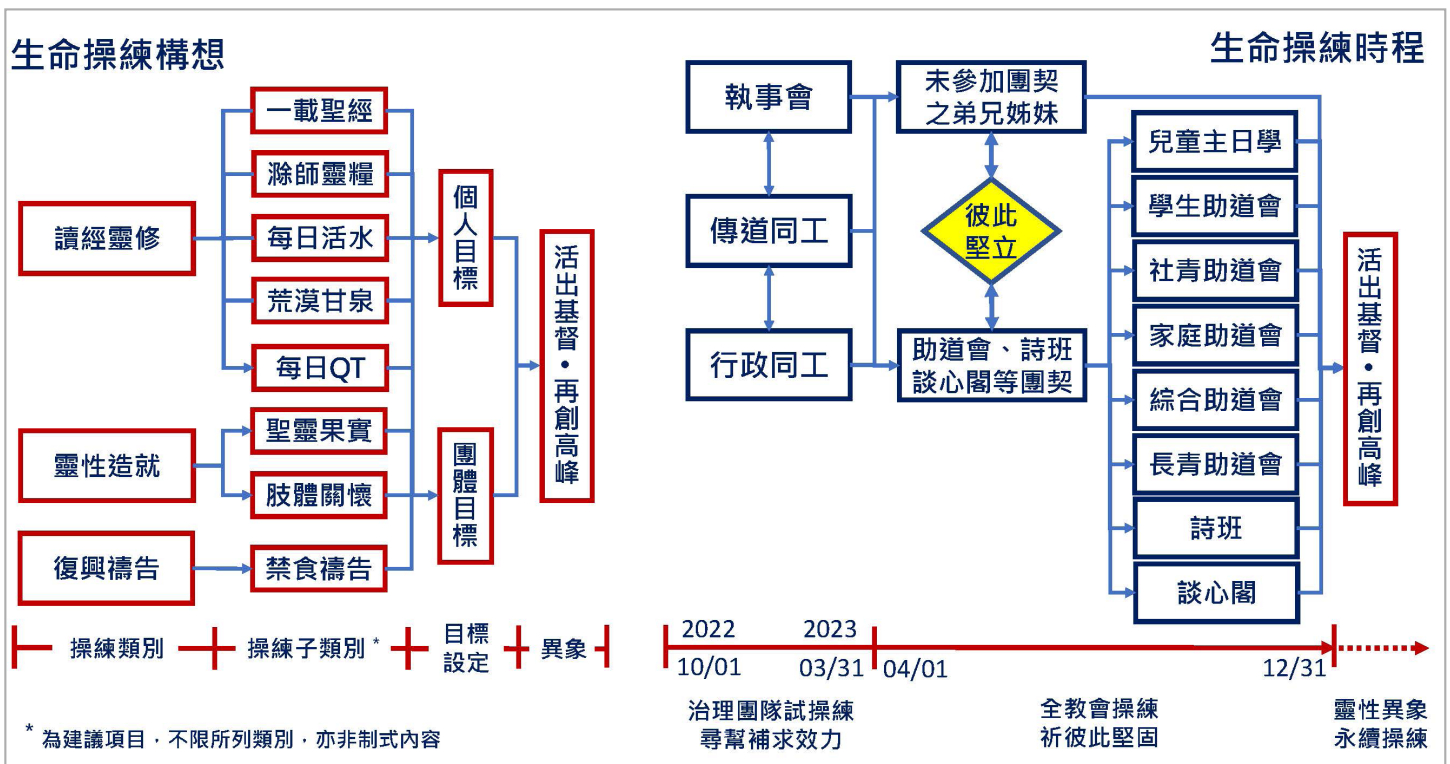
生命操練構想

讀經靈修
一載聖經
滁師靈糧
每日活水
荒漠甘泉
每日QT

靈性造就
聖靈果實
肢體關懷

復興禱告
禁食禱告

個人目標
團體目標

活出基督・再創高峰

操練類別 操練子類別* 目標設定 異象

* 為建議項目，不限所列類別，亦非制式內容

生命操練時程

執事會
傳道同工
行政同工

未參加團契之弟兄姊妹
彼此堅立
助道會、詩班談心閣等團契

兒童主日學
學生助道會
社青助道會
家庭助道會
綜合助道會
長青助道會
詩班
談心閣

活出基督・再創高峰

2022 10/01
2023 03/31
04/01
12/31

治理團隊試操練
尋幫補求效力

全教會操練
祈彼此堅固

靈性異象
永續操練